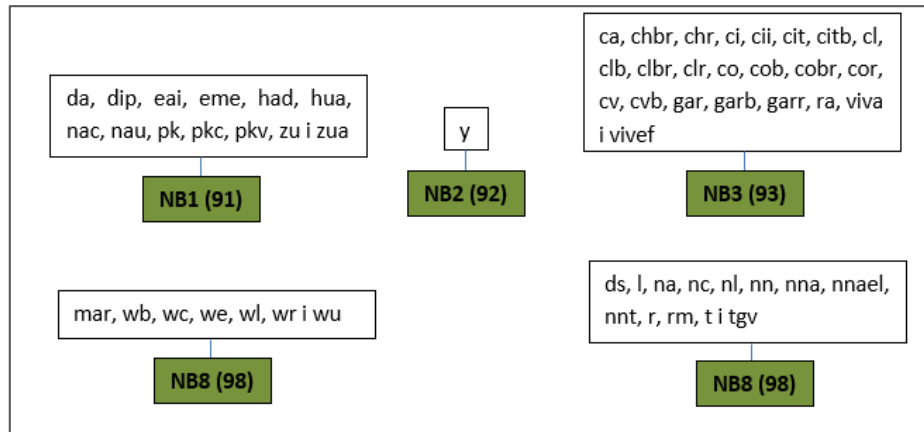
da, dip, eai, eme, had, hua, nac, nau, pk, pkc, pkv, zu i zua

NB1 (91)

y

NB2 (92)

ca, chbr, chr, ci, cii, cit, citb, cl, clb, clbr, clr, co, cob, cobr, cor, cv, cvb, gar, garb, garr, ra, viva i vivef

NB3 (93)

mar, wb, wc, we, wl, wr i wu

NB8 (98)

ds, l, na, nc, nl, nn, nna, nnael, nnt, r, rm, t i tgv

NB8 (98)